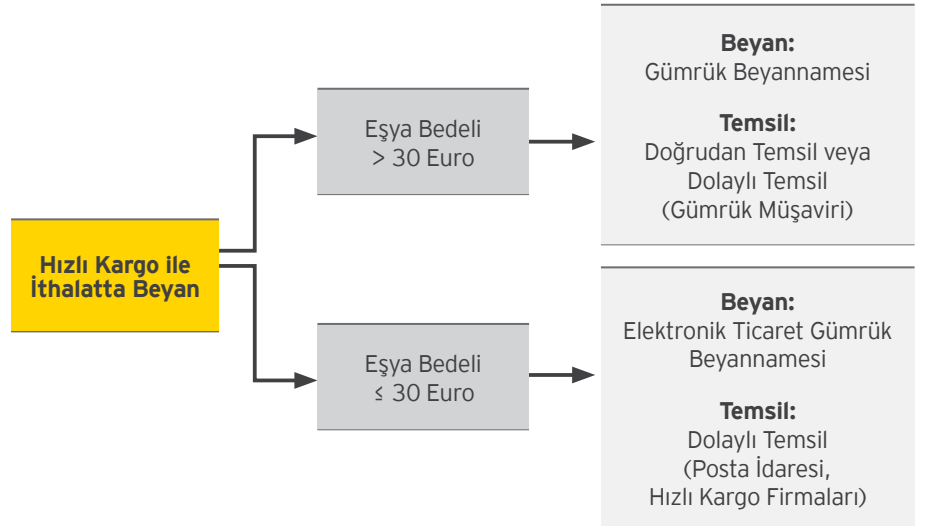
Hızlı Kargo ile İthalatta Beyan

Eşya Bedeli
> 30 Euro

Beyan:
Gümrük Beyannamesi

Temsil:
Doğrudan Temsil veya Dolaylı Temsil (Gümrük Müşaviri)

Eşya Bedeli
≤ 30 Euro

Beyan:
Elektronik Ticaret Gümrük Beyannamesi

Temsil:
Dolaylı Temsil (Posta İdaresi, Hızlı Kargo Firmaları)